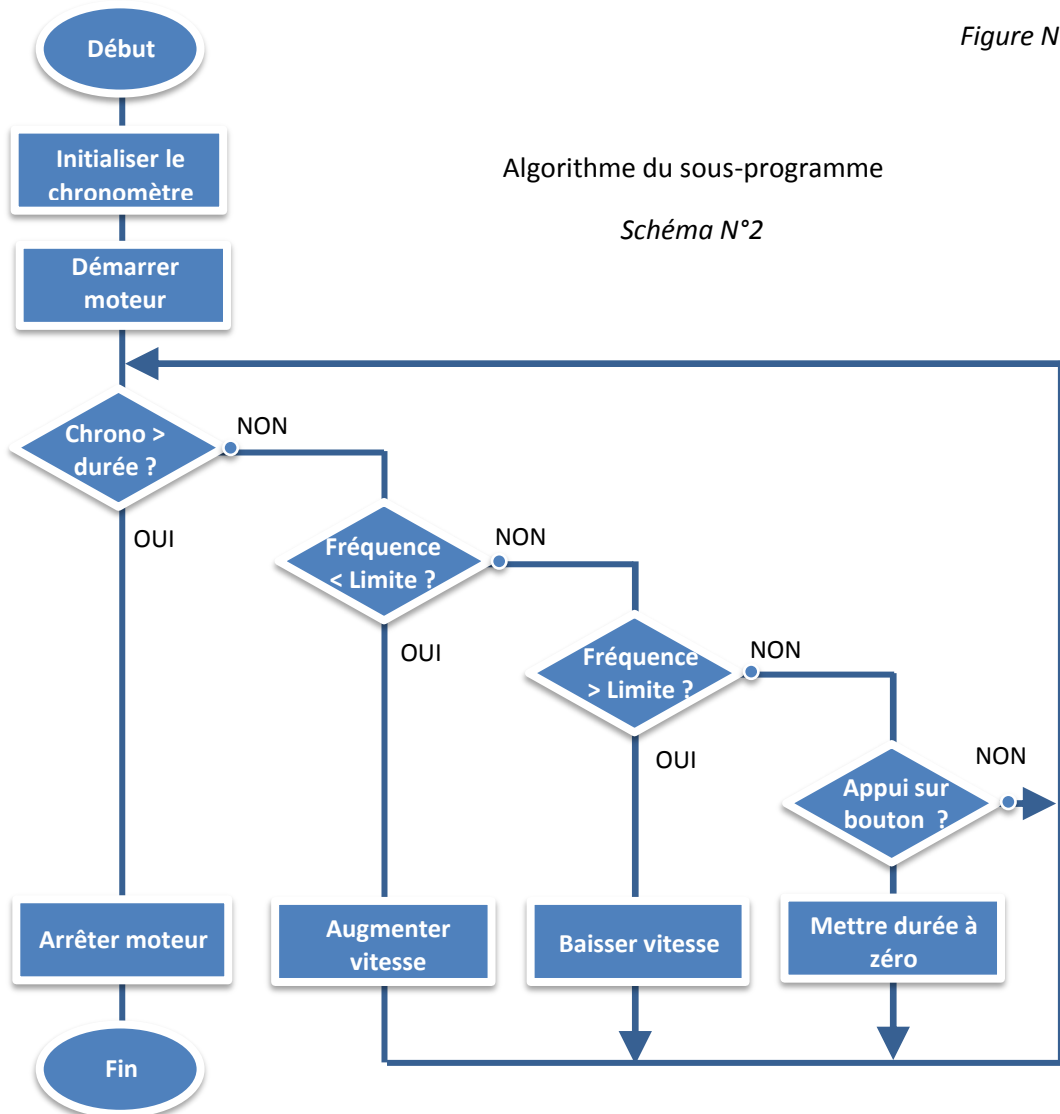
Figure N

Algorithme du sous-programme

Schéma N°2

Début

Initialiser le chronomètre

Démarrer moteur

Chrono > durée ?

NON

OUI

Fréquence < Limite ?

NON

OUI

Fréquence > Limite ?

NON

OUI

Appui sur bouton ?

NON

Arrêter moteur

Augmenter vitesse

Baisser vitesse

Mettre durée à zéro

Fin